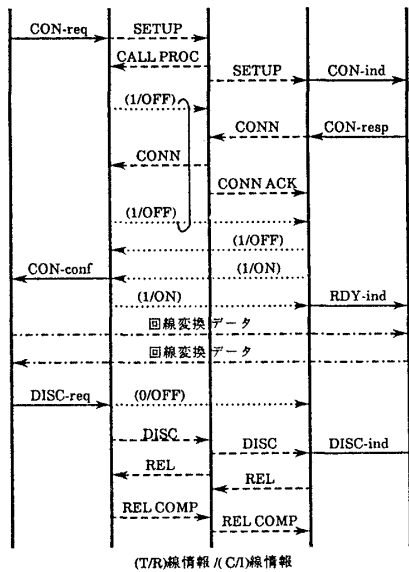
CON-req

SETUP

CALL PROC

SETUP

CON-ind

(1/OFF)

CONN

CON-resp

CONN

CONN ACK

(1/OFF)

(1/OFF)

CON-conf

(1/ON)

(1/ON)

RDY-ind

回線変換データ

回線変換データ

DISC-req

(0/OFF)

DISC

DISC

DISC-ind

REL

REL

REL COMP

REL COMP

(T/R)線情報/(C/I)線情報